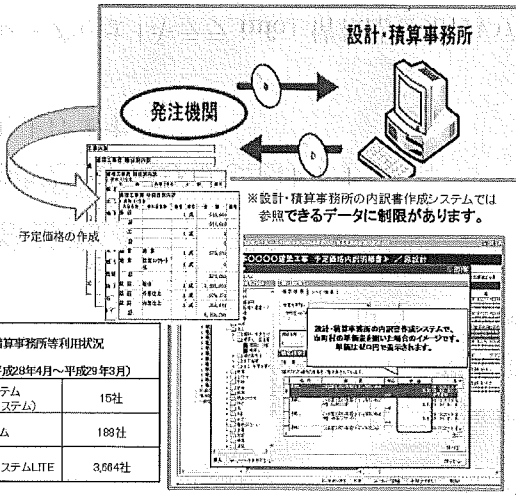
設計・積算事務所

発注機関

予定価格の作成

※設計・積算事務所の内訳書作成システムでは参照できるデータに制限があります。

○○○○建築工事 予定価格内訳明細書 ／ 設計

設計・積算事務所の内訳書作成システムで、当町村の単価を開いた場合のイメージです。単価は0円で表示されます。

積算事務所等利用状況

平成28年4月～平成29年3月)

| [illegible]ステム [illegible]ステム) | 15社 |
|---|---|
| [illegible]ム | 189社 |
| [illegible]ステムLITE | 3,664社 |